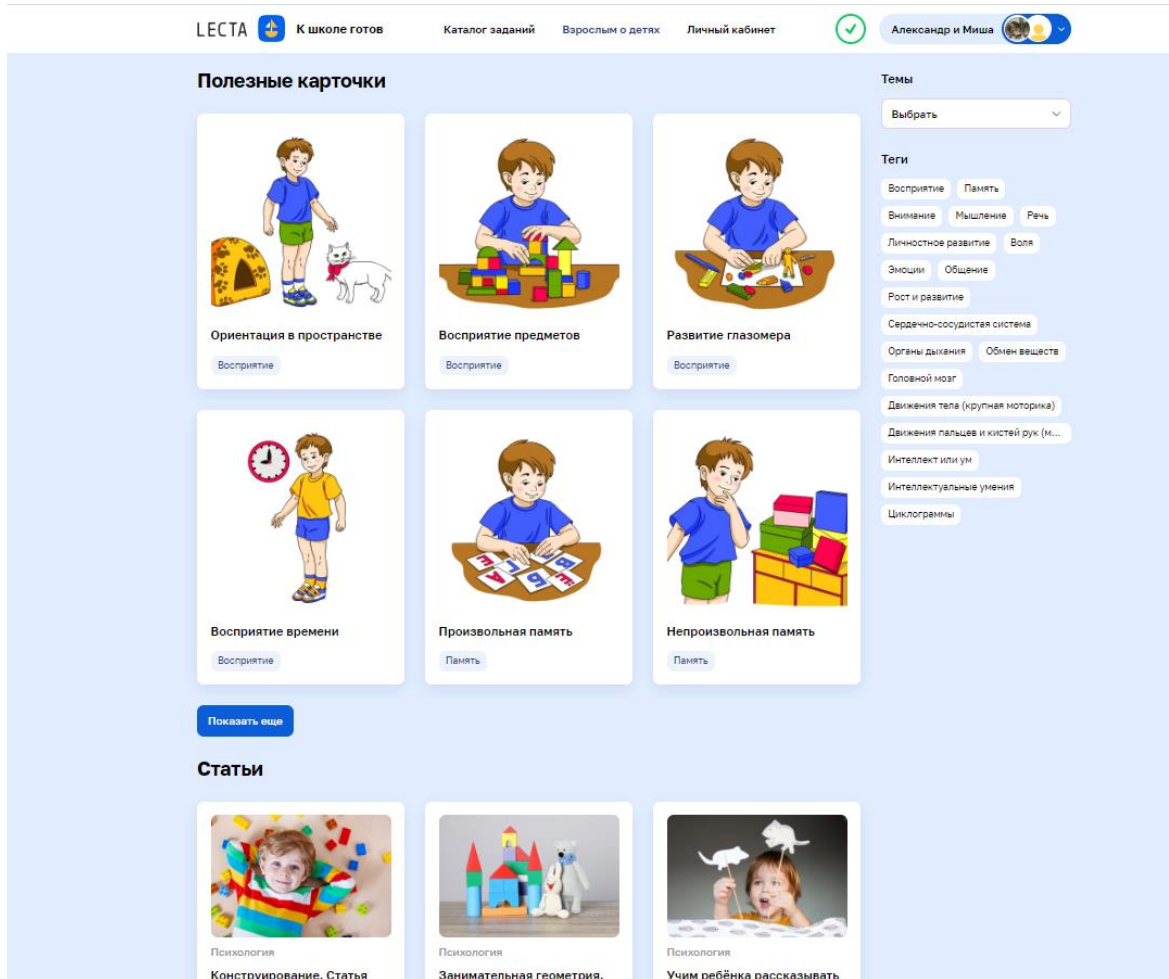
LECTA К школе готов Каталог заданий Взрослым о детях Личный кабинет Александр и Миша

Полезные карточки

Ориентация в пространстве
Восприятие

Восприятие предметов
Восприятие

Развитие глазомера
Восприятие

Восприятие времени
Восприятие

Произвольная память
Память

Непроизвольная память
Память

Показать еще

Темы
Выбрать

Теги
Восприятие
Память
Внимание
Мышление
Речь
Личностное развитие
Воля
Эмоции
Общение
Рост и развитие
Сердечно-сосудистая система
Органы дыхания
Обмен веществ
Головной мозг
Движения тела (крупная моторика)
Движения пальцев и кистей рук (м...
Интеллект или ум
Интеллектуальные умения
Циклограммы

Статьи

Психология
Конструирование. Статья

Психология
Занимательная геометрия.

Психология
Учим ребёнка рассказывать